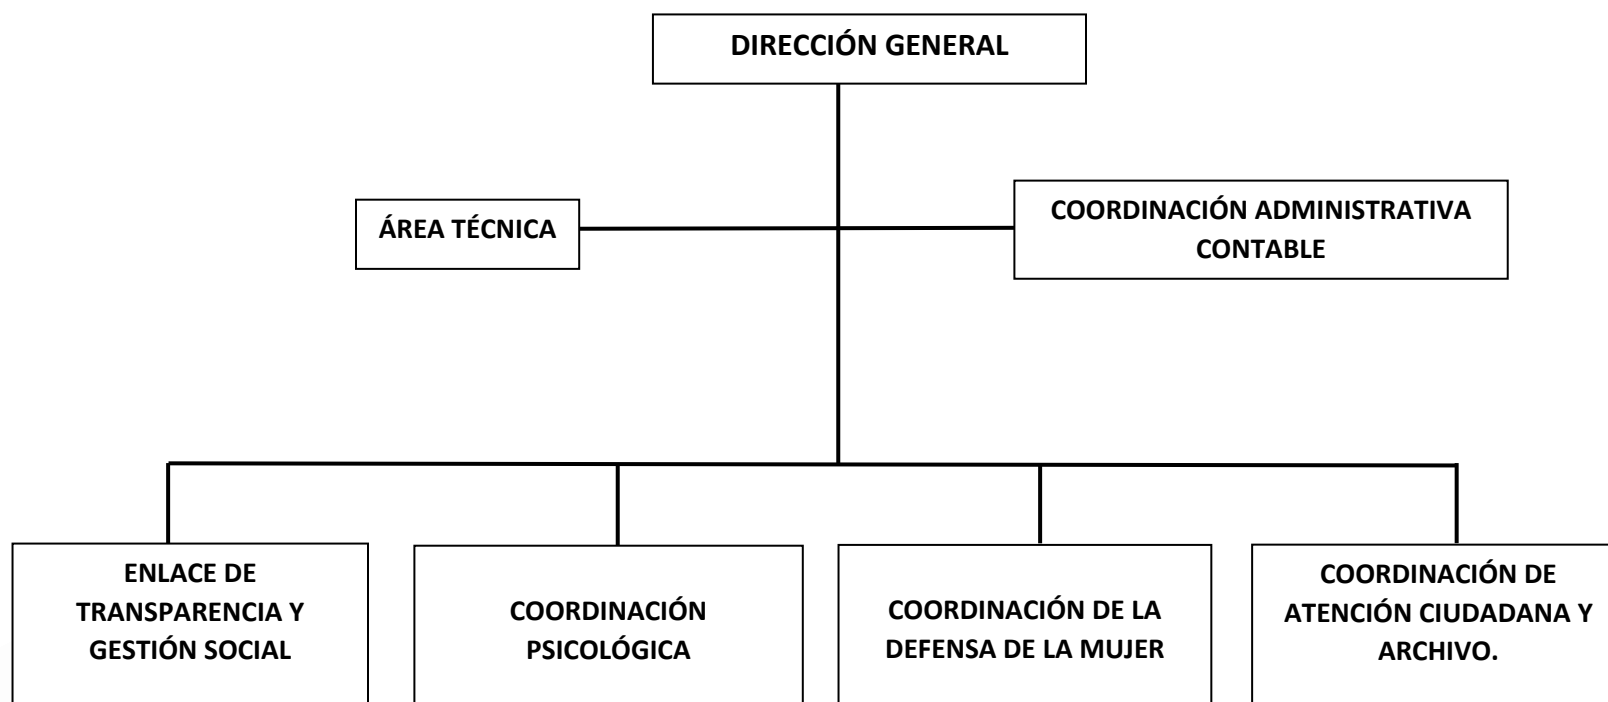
DIRECCIÓN GENERAL

ÁREA TÉCNICA

COORDINACIÓN ADMINISTRATIVA CONTABLE

ENLACE DE TRANSPARENCIA Y GESTIÓN SOCIAL

COORDINACIÓN PSICOLÓGICA

COORDINACIÓN DE LA DEFENSA DE LA MUJER

COORDINACIÓN DE ATENCIÓN CIUDADANA Y ARCHIVO.